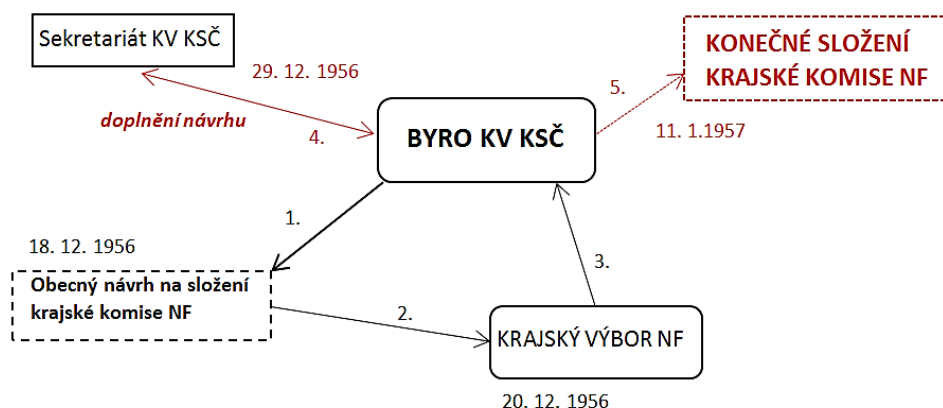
Sekretariát KV KSČ

29. 12. 1956

doplnění návrhu

4.

BYRO KV KSČ

5.

KONEČNÉ SLOŽENÍ KRAJSKÉ KOMISE NF

11. 1.1957

1.

18. 12. 1956

Obecný návrh na složení krajské komise NF

2.

3.

KRAJSKÝ VÝBOR NF

20. 12. 1956